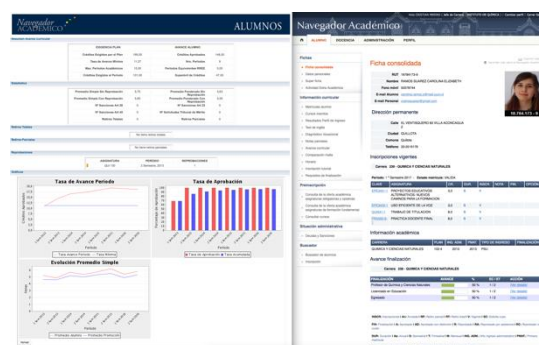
Navegador Académico

ALUMNOS

Tasa de Avance Periodo

Tasa de Aprobación

Evolución Promedio Simple

Navegador Académico

ALUMNO

DOCENCIA

ADMINISTRACIÓN

PERFIL

Ficha consolidada

Dirección permanente

Inscripciones vigentes

Información académica

Avance finalización

Información curricular

Situación administrativa

Buscador

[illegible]